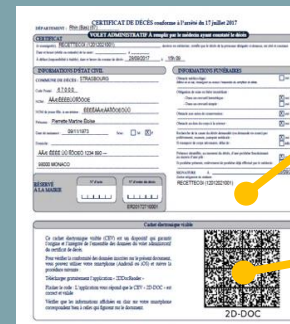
CERTIFICAT DE DÉCÈS conforme à l'arrêté du 17 juillet 2017

DÉPARTEMENT : Rhin (Bas) 67

CERTIFICAT

VOLET ADMINISTRATIF à remplir par le médecin ayant constaté le décès

Je soussigné(e) RECETTECOX (12012021001)

Le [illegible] 20/09/2017 à 10h30

INFORMATIONS D'ÉTAT CIVIL

COMMUNE DU DÉCÈS STRASBOURG

Code Postal 67000

NOM AAAEEEEGGG00

NOM de jeune fille EEEEAAAAAGGG00

Prénoms Pamelle Marine Elodie

Date de naissance 09/11/1973

Sexe H F X

AAA EEEE UU 0000 1234 000

98000 MONACO

RÉSERVÉ À LA MAIRIE

N° d'ordre

N° d'ordre du décès

INFORMATIONS FUNÉRAIRES

SIGNATURE

RECETTECOX (12012021001)

Cachet électronique visible

2D-DOC